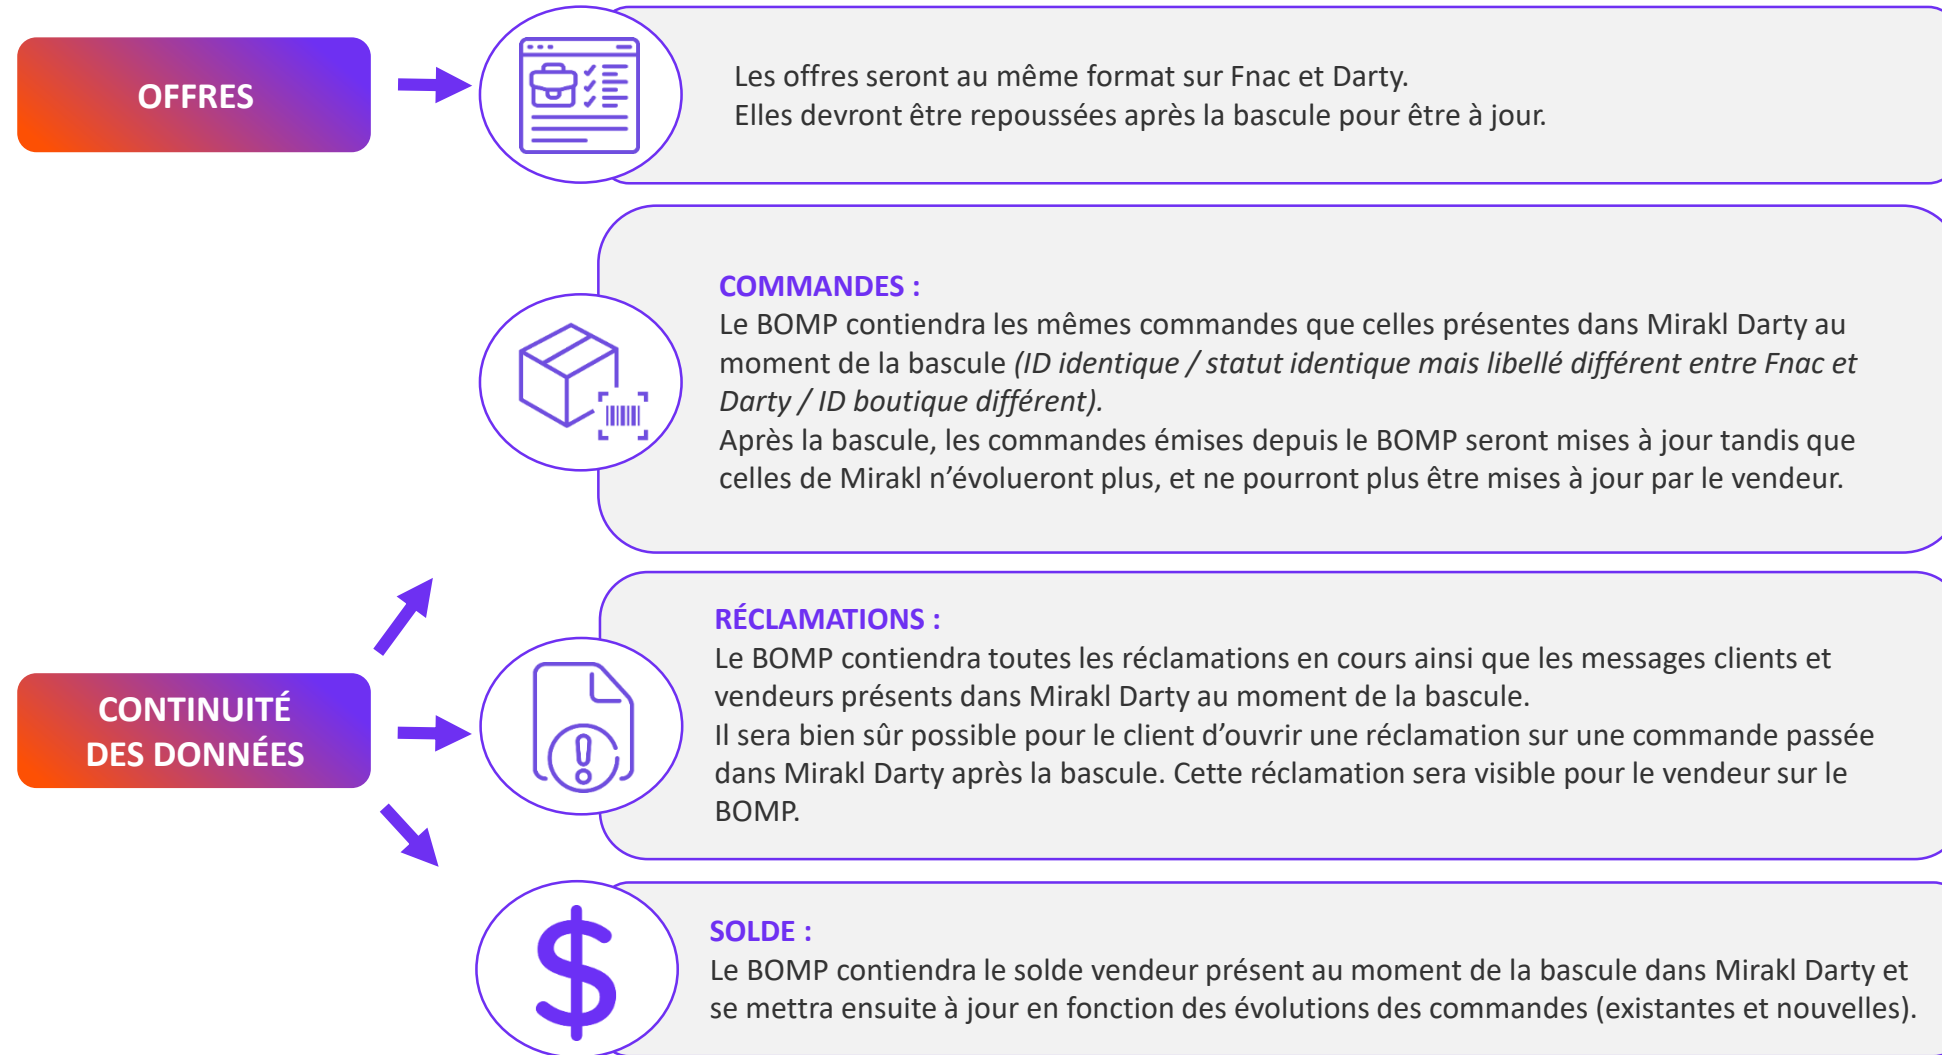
OFFRES

Les offres seront au même format sur Fnac et Darty.
Elles devront être repoussées après la bascule pour être à jour.

COMMANDES :
Le BOMP contiendra les mêmes commandes que celles présentes dans Mirakl Darty au moment de la bascule (ID identique / statut identique mais libellé différent entre Fnac et Darty / ID boutique différent).
Après la bascule, les commandes émises depuis le BOMP seront mises à jour tandis que celles de Mirakl n'évolueront plus, et ne pourront plus être mises à jour par le vendeur.

CONTINUITÉ DES DONNÉES

RÉCLAMATIONS :
Le BOMP contiendra toutes les réclamations en cours ainsi que les messages clients et vendeurs présents dans Mirakl Darty au moment de la bascule.
Il sera bien sûr possible pour le client d'ouvrir une réclamation sur une commande passée dans Mirakl Darty après la bascule. Cette réclamation sera visible pour le vendeur sur le BOMP.

SOLDE :
Le BOMP contiendra le solde vendeur présent au moment de la bascule dans Mirakl Darty et se mettra ensuite à jour en fonction des évolutions des commandes (existantes et nouvelles).